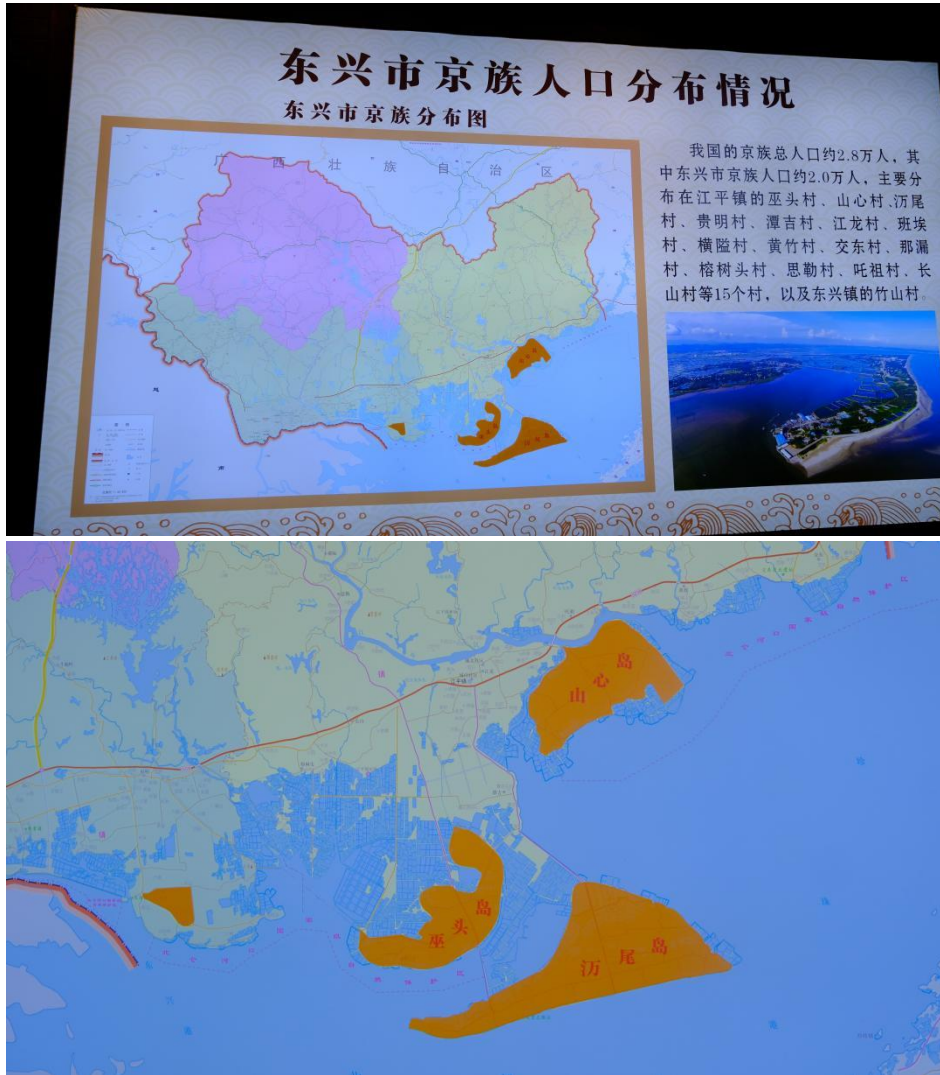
东兴市京族人口分布情况

东兴市京族分布图

广　西　壮　族　自　治　区

越

南

我国的京族总人口约2.8万人，其中东兴市京族人口约2.0万人，主要分布在江平镇的巫头村、山心村、沥尾村、贵明村、潭吉村、江龙村、班埃村、横隘村、黄竹村、交东村、那漏村、榕树头村、思勒村、吒祖村、长山村等15个村，以及东兴镇的竹山村。

山心岛

巫头岛

沥尾岛